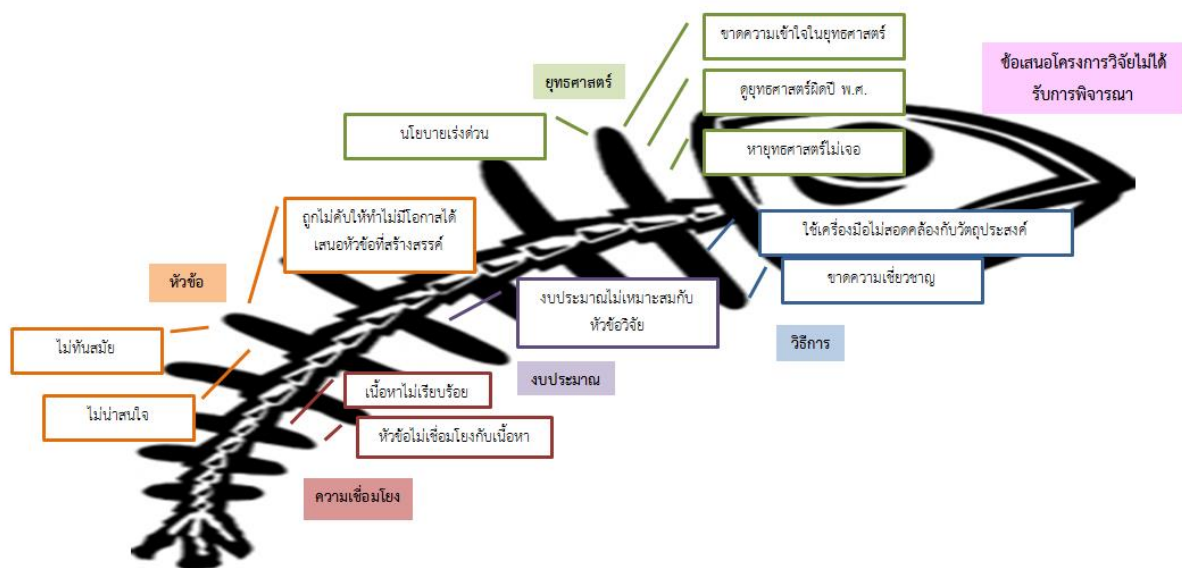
ขาดความเข้าใจในยุทธศาสตร์

ยุทธศาสตร์

ดูยุทธศาสตร์ผิดปี พ.ศ.

ข้อเสนอโครงการวิจัยไม่ได้รับการพิจารณา

นโยบายเร่งด่วน

หายุทธศาสตร์ไม่เจอ

ถูกไม่คับให้ทำไม่มีโอกาสได้เสนอหัวข้อที่สร้างสรรค์

ใช้เครื่องมือไม่สอดคล้องกับวัตถุประสงค์

ขาดความเชี่ยวชาญ

หัวข้อ

งบประมาณไม่เหมาะสมกับหัวข้อวิจัย

ไม่ทันสมัย

วิธีการ

งบประมาณ

เนื้อหาไม่เรียบร้อย

ไม่น่าสนใจ

หัวข้อไม่เชื่อมโยงกับเนื้อหา

ความเชื่อมโยง